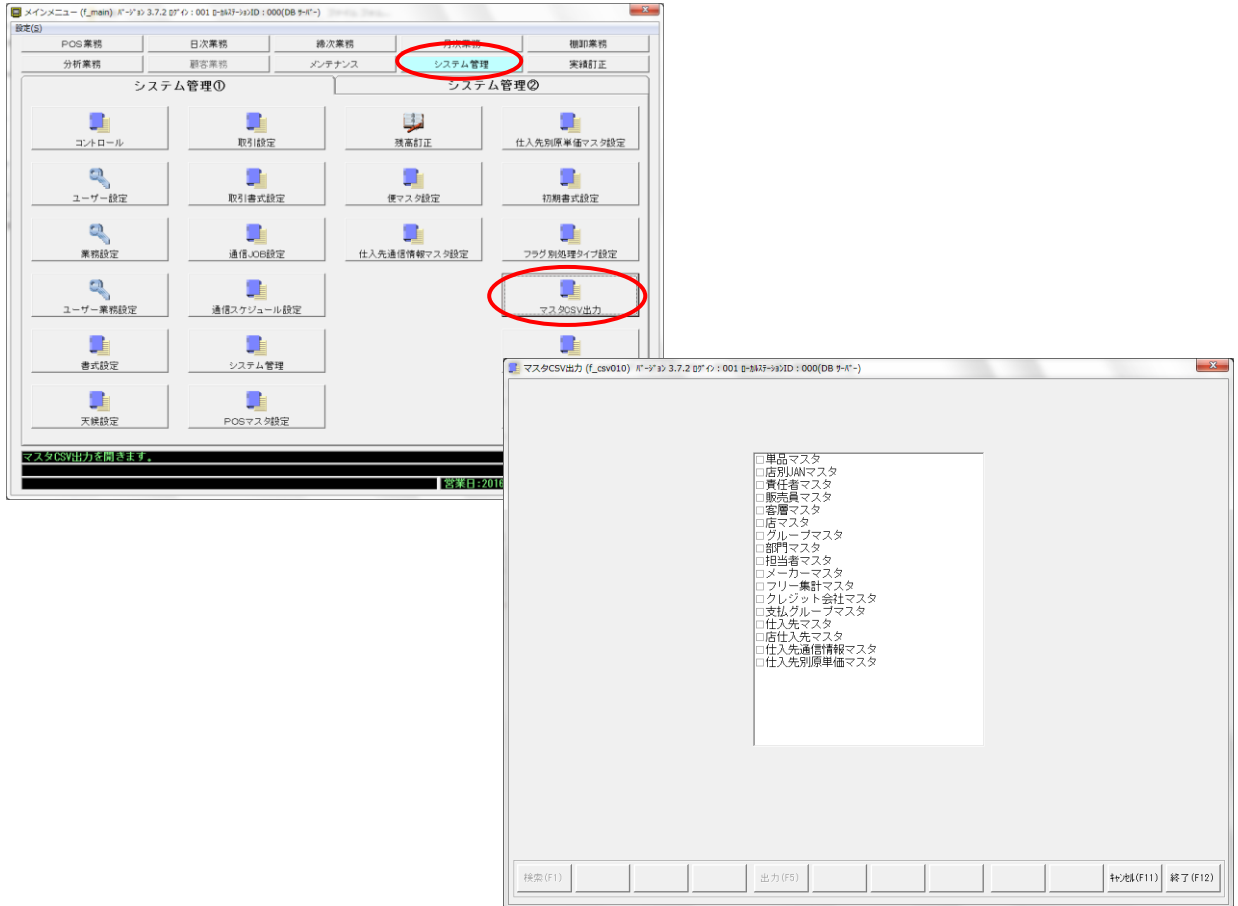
メインメニュー (f_main) バージョン 3.7.2 ログイン : 001 ローカルステーションID : 000(DB サーバー)

設定(S)

POS業務
日次業務
締次業務
月次業務
棚卸業務
分析業務
顧客業務
メンテナンス
システム管理
実績訂正

システム管理①
システム管理②

コントロール
取引設定
残高訂正
仕入先別原単価マスタ設定
ユーザー設定
取引書式設定
便マスタ設定
初期書式設定
業務設定
通信JOB設定
仕入先通信情報マスタ設定
フラグ別処理タイプ設定
ユーザー業務設定
通信スケジュール設定
マスタCSV出力
書式設定
システム管理
天候設定
POSマスタ設定

マスタCSV出力を開きます。
営業日:2016

マスタCSV出力 (f_csv010) バージョン 3.7.2 ログイン : 001 ローカルステーションID : 000(DB サーバー)

□単品マスタ
□店別JANマスタ
□責任者マスタ
□販売員マスタ
□客層マスタ
□店マスタ
□グループマスタ
□部門マスタ
□担当者マスタ
□メーカーマスタ
□フリー集計マスタ
□クレジット会社マスタ
□支払グループマスタ
□仕入先マスタ
□店仕入先マスタ
□仕入先通信情報マスタ
□仕入先別原単価マスタ

検索(F1)
出力(F5)
キャンセル(F11)
終了(F12)